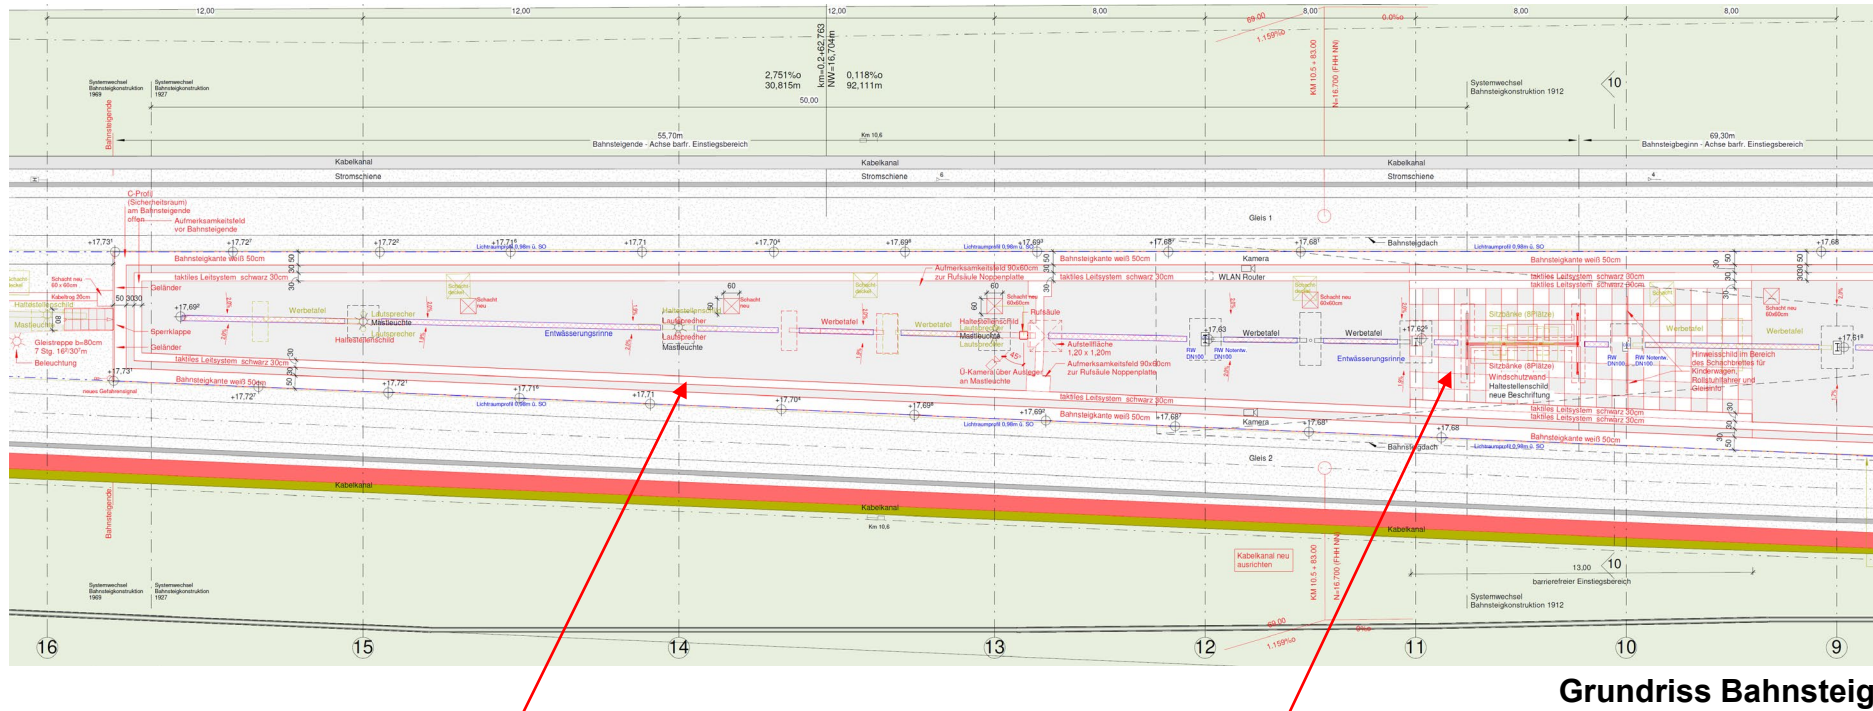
12,00
12,00
12,00
8,00
8,00
8,00
8,00

Systemwechsel Bahnsteigkonstruktion 1969
Systemwechsel Bahnsteigkonstruktion 1927

2,751‰
30,815m

km=0,2+62,763
NW=16,704m

0,118‰
92,111m

50,00

KM 10,5 + 83,00
N=16,700 (FHH NN)

Systemwechsel Bahnsteigkonstruktion 1912

10

Bahnsteigende

55,70m
Bahnsteigende - Achse barfr. Einstiegsbereich

Km 10,6

69,30m
Bahnsteigbeginn - Achse barfr. Einstiegsbereich

Kabelkanal
Kabelkanal
Kabelkanal
Stromschiene
Stromschiene
Stromschiene

C-Profil (Sicherheitsraum) am Bahnsteigende offen
Aufmerksamkeitsfeld vor Bahnsteigende

Gleis 1

Bahnsteigdach

Bahnsteigkante weiß 50cm
taktiles Leitsystem schwarz 30cm
Geländer
Sperrklappe
Geländer
Gleistreppe b=80cm 7 Stg. 16/30 cm
Beleuchtung
Mastleuchte
Haltestellenschild
Werbetafel
Lautsprecher
Mastleuchte
Haltestellenschild
Lautsprecher
Entwässerungsrinne
Haltestellenschild
Lautsprecher
Mastleuchte
Werbetafel
Werbetafel
Aufmerksamkeitsfeld 90x60cm zur Rufsäule Noppenplatte
Haltestellenschild
Mastleuchte
Lautsprecher
Rufsäule
Aufstellfläche 1,20 x 1,20m
Aufmerksamkeitsfeld 90x60cm zur Rufsäule Noppenplatte
Ü-Kamera über Ausleger an Mastleuchte
Kamera
WLAN Router
Werbetafel
Werbetafel
Entwässerungsrinne
Sitzbänke (8Plätze)
Sitzbänke (8Plätze)
Windschutzwand
Haltestellenschild neue Beschriftung
Hinweisschild im Bereich des Schachtbrettes für Kinderwagen, Rollstuhlfahrer und Gleisinfo
Werbetafel
Werbetafel
Schacht neu 60x60cm
Kamera

Lichtraumprofil 0,98m ü. SO

+17,73
+17,72
+17,72
+17,71
+17,71
+17,70
+17,69
+17,69
+17,68
+17,68
+17,68
+17,63
+17,62
+17,68
+17,81
+17,69
+17,73
+17,72
+17,72
+17,71
+17,71
+17,70
+17,69
+17,69
+17,68
+17,68
+17,68

Gleis 2

Kabelkanal
Kabelkanal
Kabelkanal
Km 10,6

Kabelkanal neu ausrichten

KM 10,5 + 83,00
N=16,700 (FHH NN)

13,00
10
barrierefreier Einstiegsbereich

Systemwechsel Bahnsteigkonstruktion 1912

Systemwechsel Bahnsteigkonstruktion 1969
Systemwechsel Bahnsteigkonstruktion 1927

16
15
14
13
12
11
10
9

Grundriss Bahnsteig